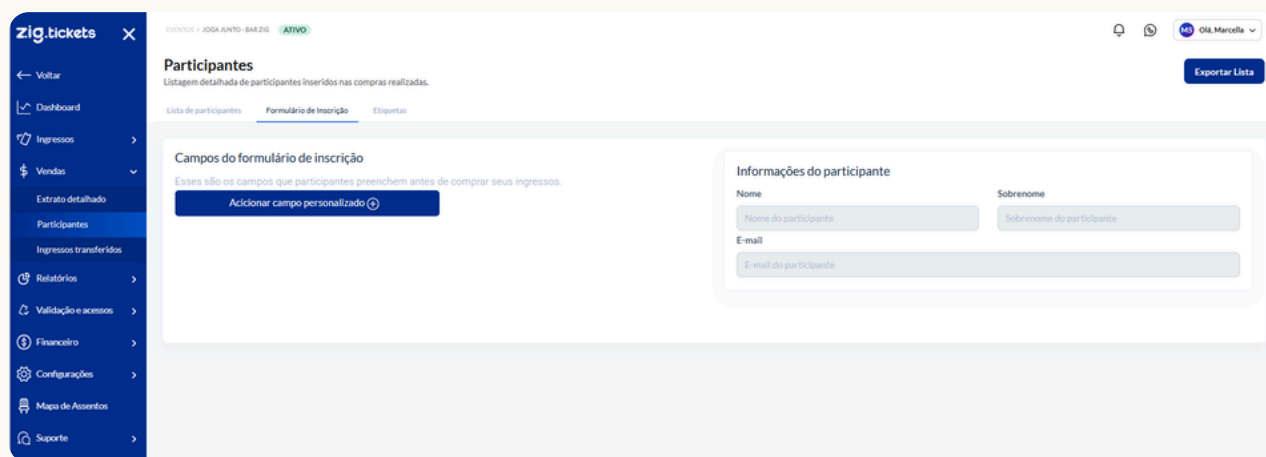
zig.tickets ✕

← Voltar

Dashboard

Ingressos

Vendas

Extrato detalhado

Participantes

Ingressos transferidos

Relatórios

Validação e acessos

Financeiro

Configurações

Mapa de Assentos

Suporte

EVENTOS > JOGA JUNTO - BAR ZIG ATIVO

MS Olá, Marcella

Participantes

Listagem detalhada de participantes inseridos nas compras realizadas.

Exportar Lista

Lista de participantes Formulário de Inscrição Etiquetas

Campos do formulário de inscrição

Esses são os campos que participantes preenchem antes de comprar seus ingressos.

Acicionar campo personalizado

Informações do participante

Nome

Nome do participante

Sobrenome

Sobrenome do participante

E-mail

E-mail do participante